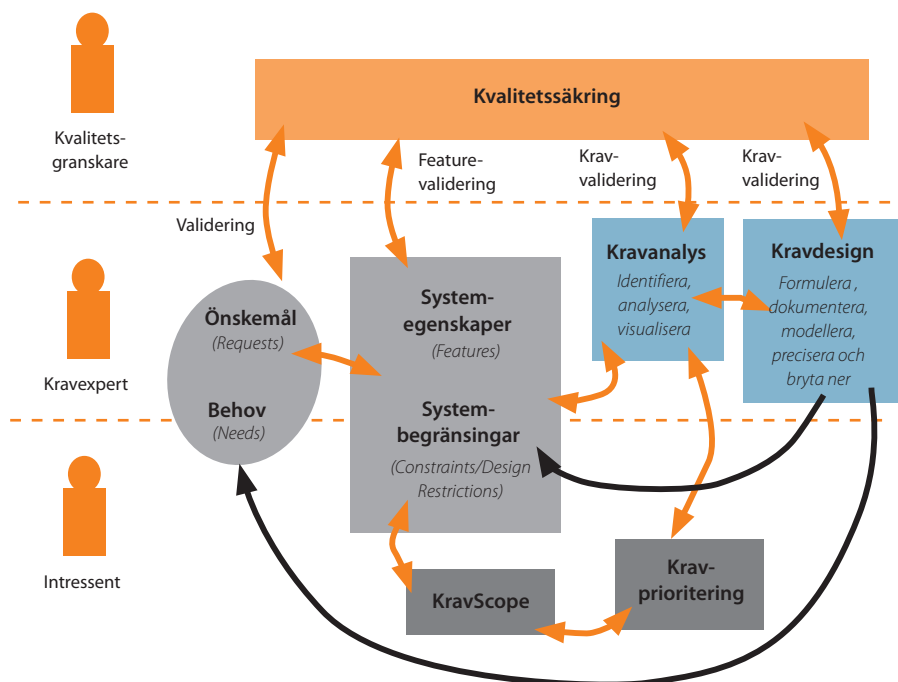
Kvalitetsgranskare

Kvalitetssäkring

Validering

Featurevalidering

Kravvalidering

Kravvalidering

Kravexpert

Önskemål
(Requests)

Behov
(Needs)

Systemegenskaper
(Features)

Systembegränsingar
(Constraints/Design Restrictions)

Kravanalys
Identifiera, analysera, visualisera

Kravdesign
Formulera , dokumentera, modellera, precisera och bryta ner

Intressent

KravScope

Kravprioritering